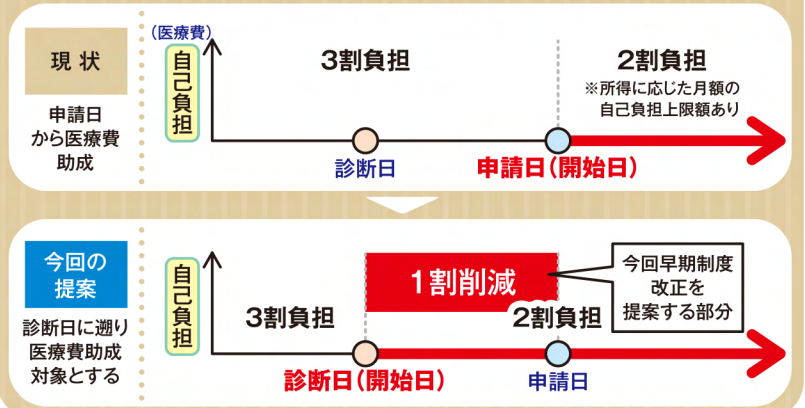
現状

申請日から医療費助成

（医療費）

自己負担

3割負担

2割負担

※所得に応じた月額の自己負担上限額あり

診断日

申請日（開始日）

今回の提案

診断日に遡り医療費助成対象とする

自己負担

1割削減

今回早期制度改正を提案する部分

3割負担

2割負担

診断日（開始日）

申請日